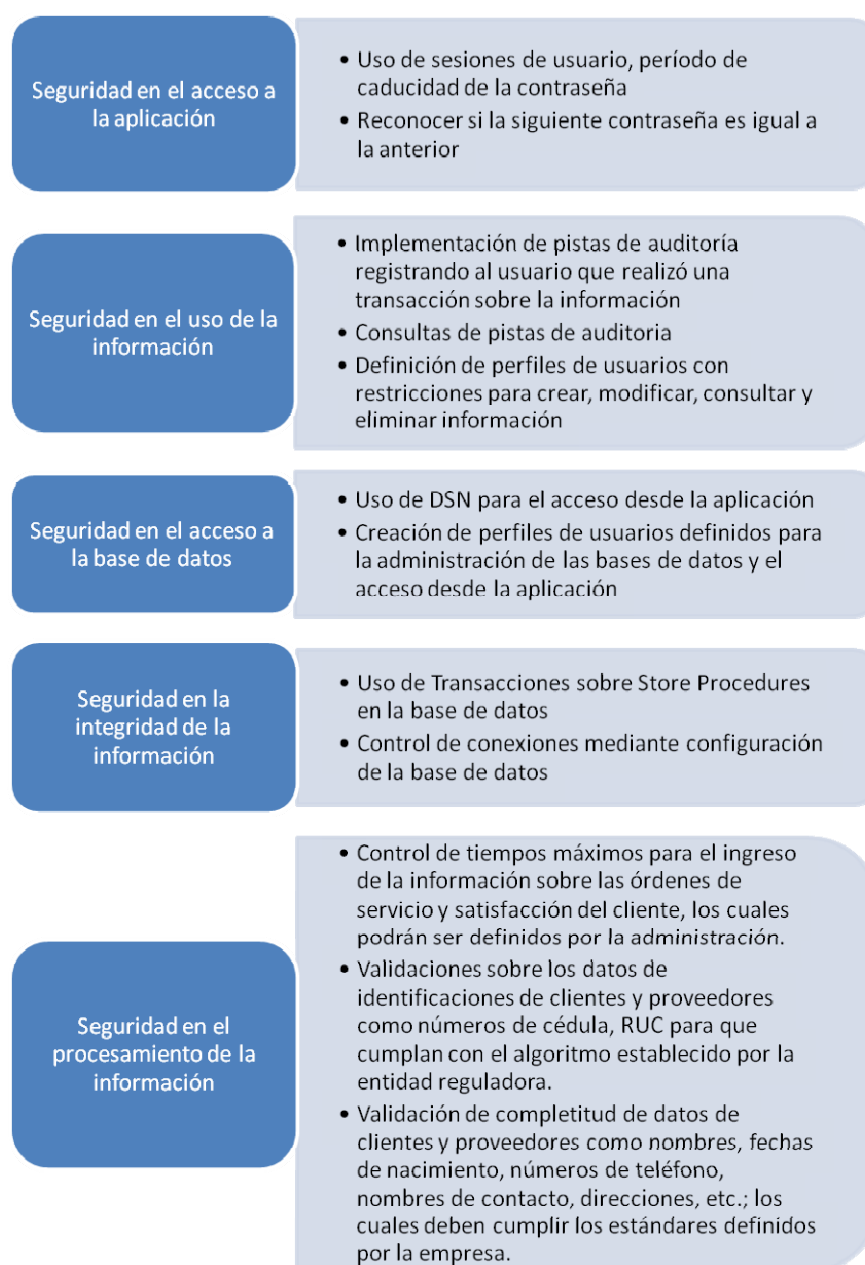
Seguridad en el acceso a la aplicación

• Uso de sesiones de usuario, período de caducidad de la contraseña
• Reconocer si la siguiente contraseña es igual a la anterior

Seguridad en el uso de la información

• Implementación de pistas de auditoría registrando al usuario que realizó una transacción sobre la información
• Consultas de pistas de auditoria
• Definición de perfiles de usuarios con restricciones para crear, modificar, consultar y eliminar información

Seguridad en el acceso a la base de datos

• Uso de DSN para el acceso desde la aplicación
• Creación de perfiles de usuarios definidos para la administración de las bases de datos y el acceso desde la aplicación

Seguridad en la integridad de la información

• Uso de Transacciones sobre Store Procedures en la base de datos
• Control de conexiones mediante configuración de la base de datos

Seguridad en el procesamiento de la información

• Control de tiempos máximos para el ingreso de la información sobre las órdenes de servicio y satisfacción del cliente, los cuales podrán ser definidos por la administración.
• Validaciones sobre los datos de identificaciones de clientes y proveedores como números de cédula, RUC para que cumplan con el algoritmo establecido por la entidad reguladora.
• Validación de completitud de datos de clientes y proveedores como nombres, fechas de nacimiento, números de teléfono, nombres de contacto, direcciones, etc.; los cuales deben cumplir los estándares definidos por la empresa.